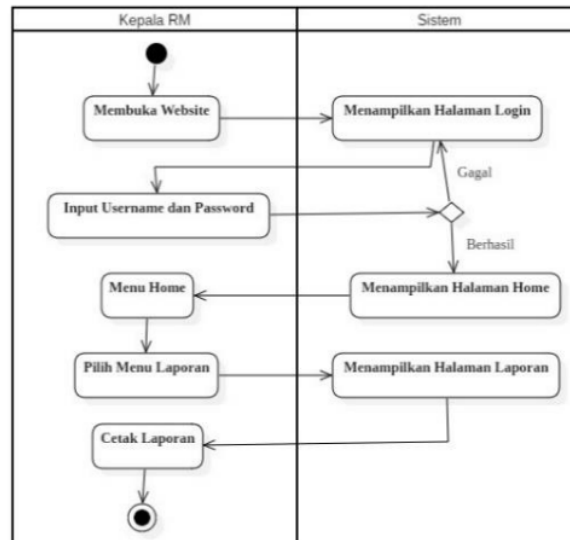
Kepala RM

Sistem

Membuka Website

Menampilkan Halaman Login

Gagal

Input Username dan Password

Berhasil

Menu Home

Menampilkan Halaman Home

Pilih Menu Laporan

Menampilkan Halaman Laporan

Cetak Laporan